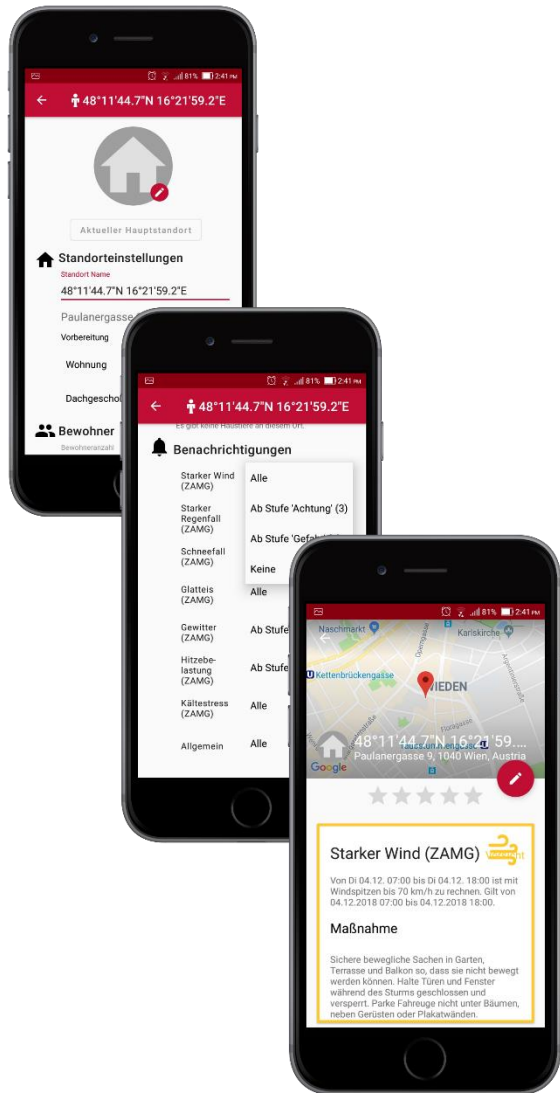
81% 2:41 PM

48°11'44.7"N 16°21'59.2"E

Aktueller Hauptstandort

Standorteinstellungen

Standort Name

48°11'44.7"N 16°21'59.2"E

Paulanergasse

Vorbereitung

Wohnung

Dachgeschoß

Bewohner

Bewohneranzahl

81% 2:41 PM

48°11'44.7"N 16°21'59.2"E

Es gibt keine Haustiere an diesem Ort.

Benachrichtigungen

Starker Wind (ZAMG) Alle

Starker Regenfall (ZAMG) Ab Stufe 'Achtung' (3)

Schneefall (ZAMG) Ab Stufe 'Gefah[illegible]

Keine

Glatteis (ZAMG) Alle

Gewitter (ZAMG) Ab Stufe

Hitzebelastung (ZAMG) Ab Stufe

Kältestress (ZAMG) Alle

Allgemein Alle

81% 2:41 PM

Naschmarkt

Karlskirche

Kettenbrückengasse

WIEDEN

48°11'44.7"N 16°21'59....

Paulanergasse 9, 1040 Wien, Austria

Google

Starker Wind (ZAMG)

Vorwarnung

Von Di 04.12. 07:00 bis Di 04.12. 18:00 ist mit Windspitzen bis 70 km/h zu rechnen. Gilt von 04.12.2018 07:00 bis 04.12.2018 18:00.

Maßnahme

Sichere bewegliche Sachen in Garten, Terrasse und Balkon so, dass sie nicht bewegt werden können. Halte Türen und Fenster während des Sturms geschlossen und versperrt. Parke Fahreuge nicht unter Bäumen, neben Gerüsten oder Plakatwänden.